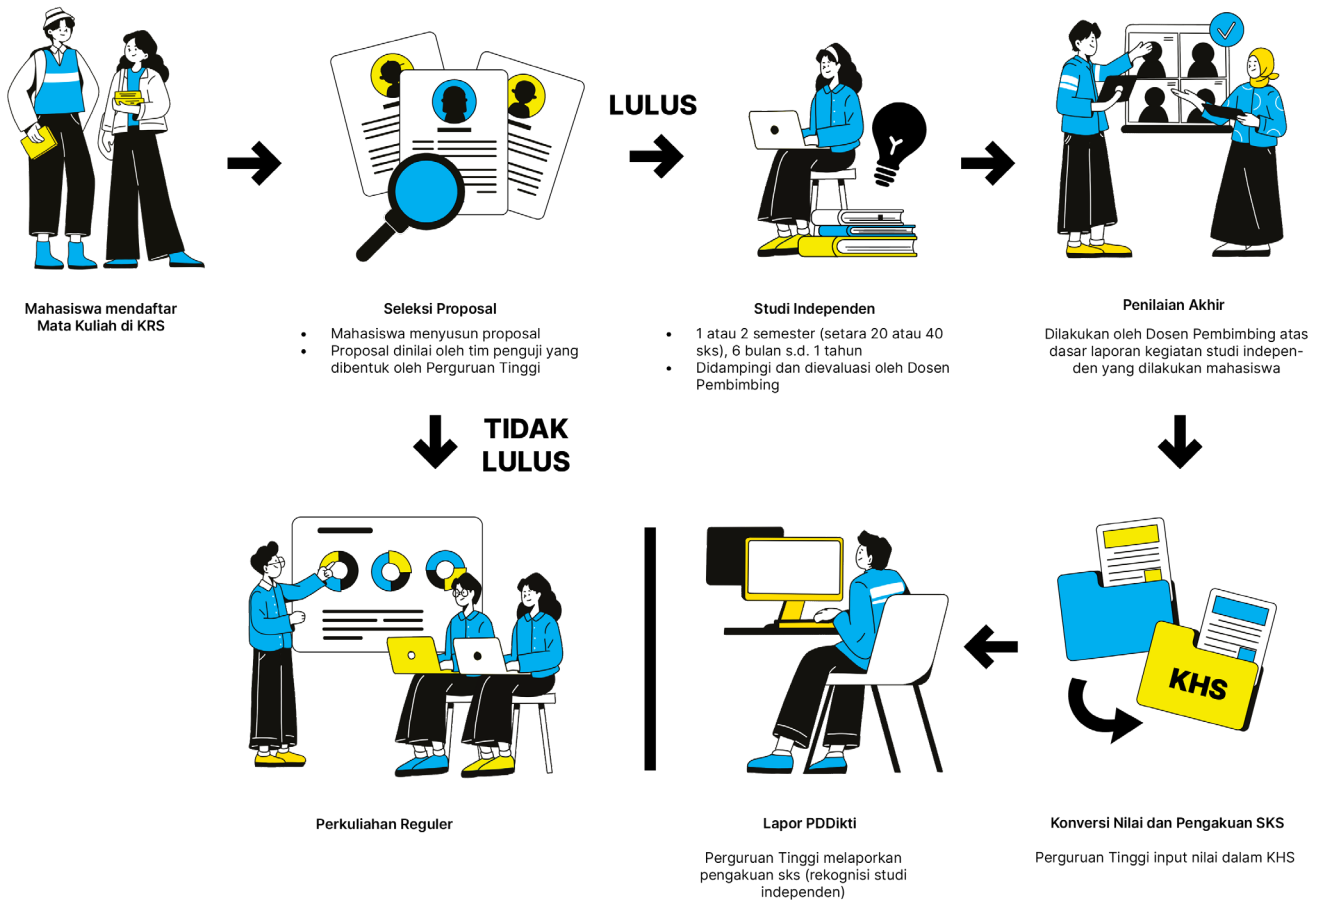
Mahasiswa mendaftar Mata Kuliah di KRS

Seleksi Proposal

- Mahasiswa menyusun proposal
- Proposal dinilai oleh tim penguji yang dibentuk oleh Perguruan Tinggi

LULUS

Studi Independen

- 1 atau 2 semester (setara 20 atau 40 sks), 6 bulan s.d. 1 tahun
- Didampingi dan dievaluasi oleh Dosen Pembimbing

Penilaian Akhir

Dilakukan oleh Dosen Pembimbing atas dasar laporan kegiatan studi independen yang dilakukan mahasiswa

TIDAK LULUS

KHS

Perkuliahan Reguler

Lapor PDDikti

Perguruan Tinggi melaporkan pengakuan sks (rekognisi studi independen)

Konversi Nilai dan Pengakuan SKS

Perguruan Tinggi input nilai dalam KHS